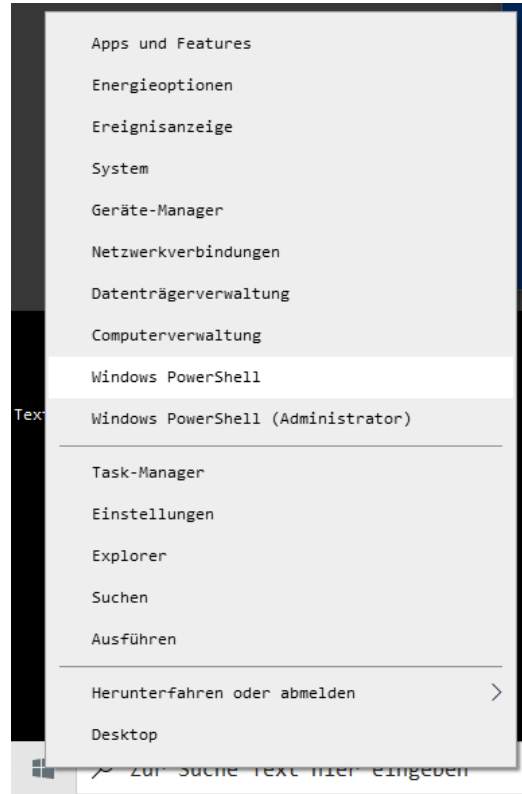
Apps und Features
Energieoptionen
Ereignisanzeige
System
Geräte-Manager
Netzwerkverbindungen
Datenträgerverwaltung
Computerverwaltung
Windows PowerShell
Windows PowerShell (Administrator)

Tex

Task-Manager
Einstellungen
Explorer
Suchen
Ausführen

Herunterfahren oder abmelden >
Desktop

Zur Suche Text hier eingeben